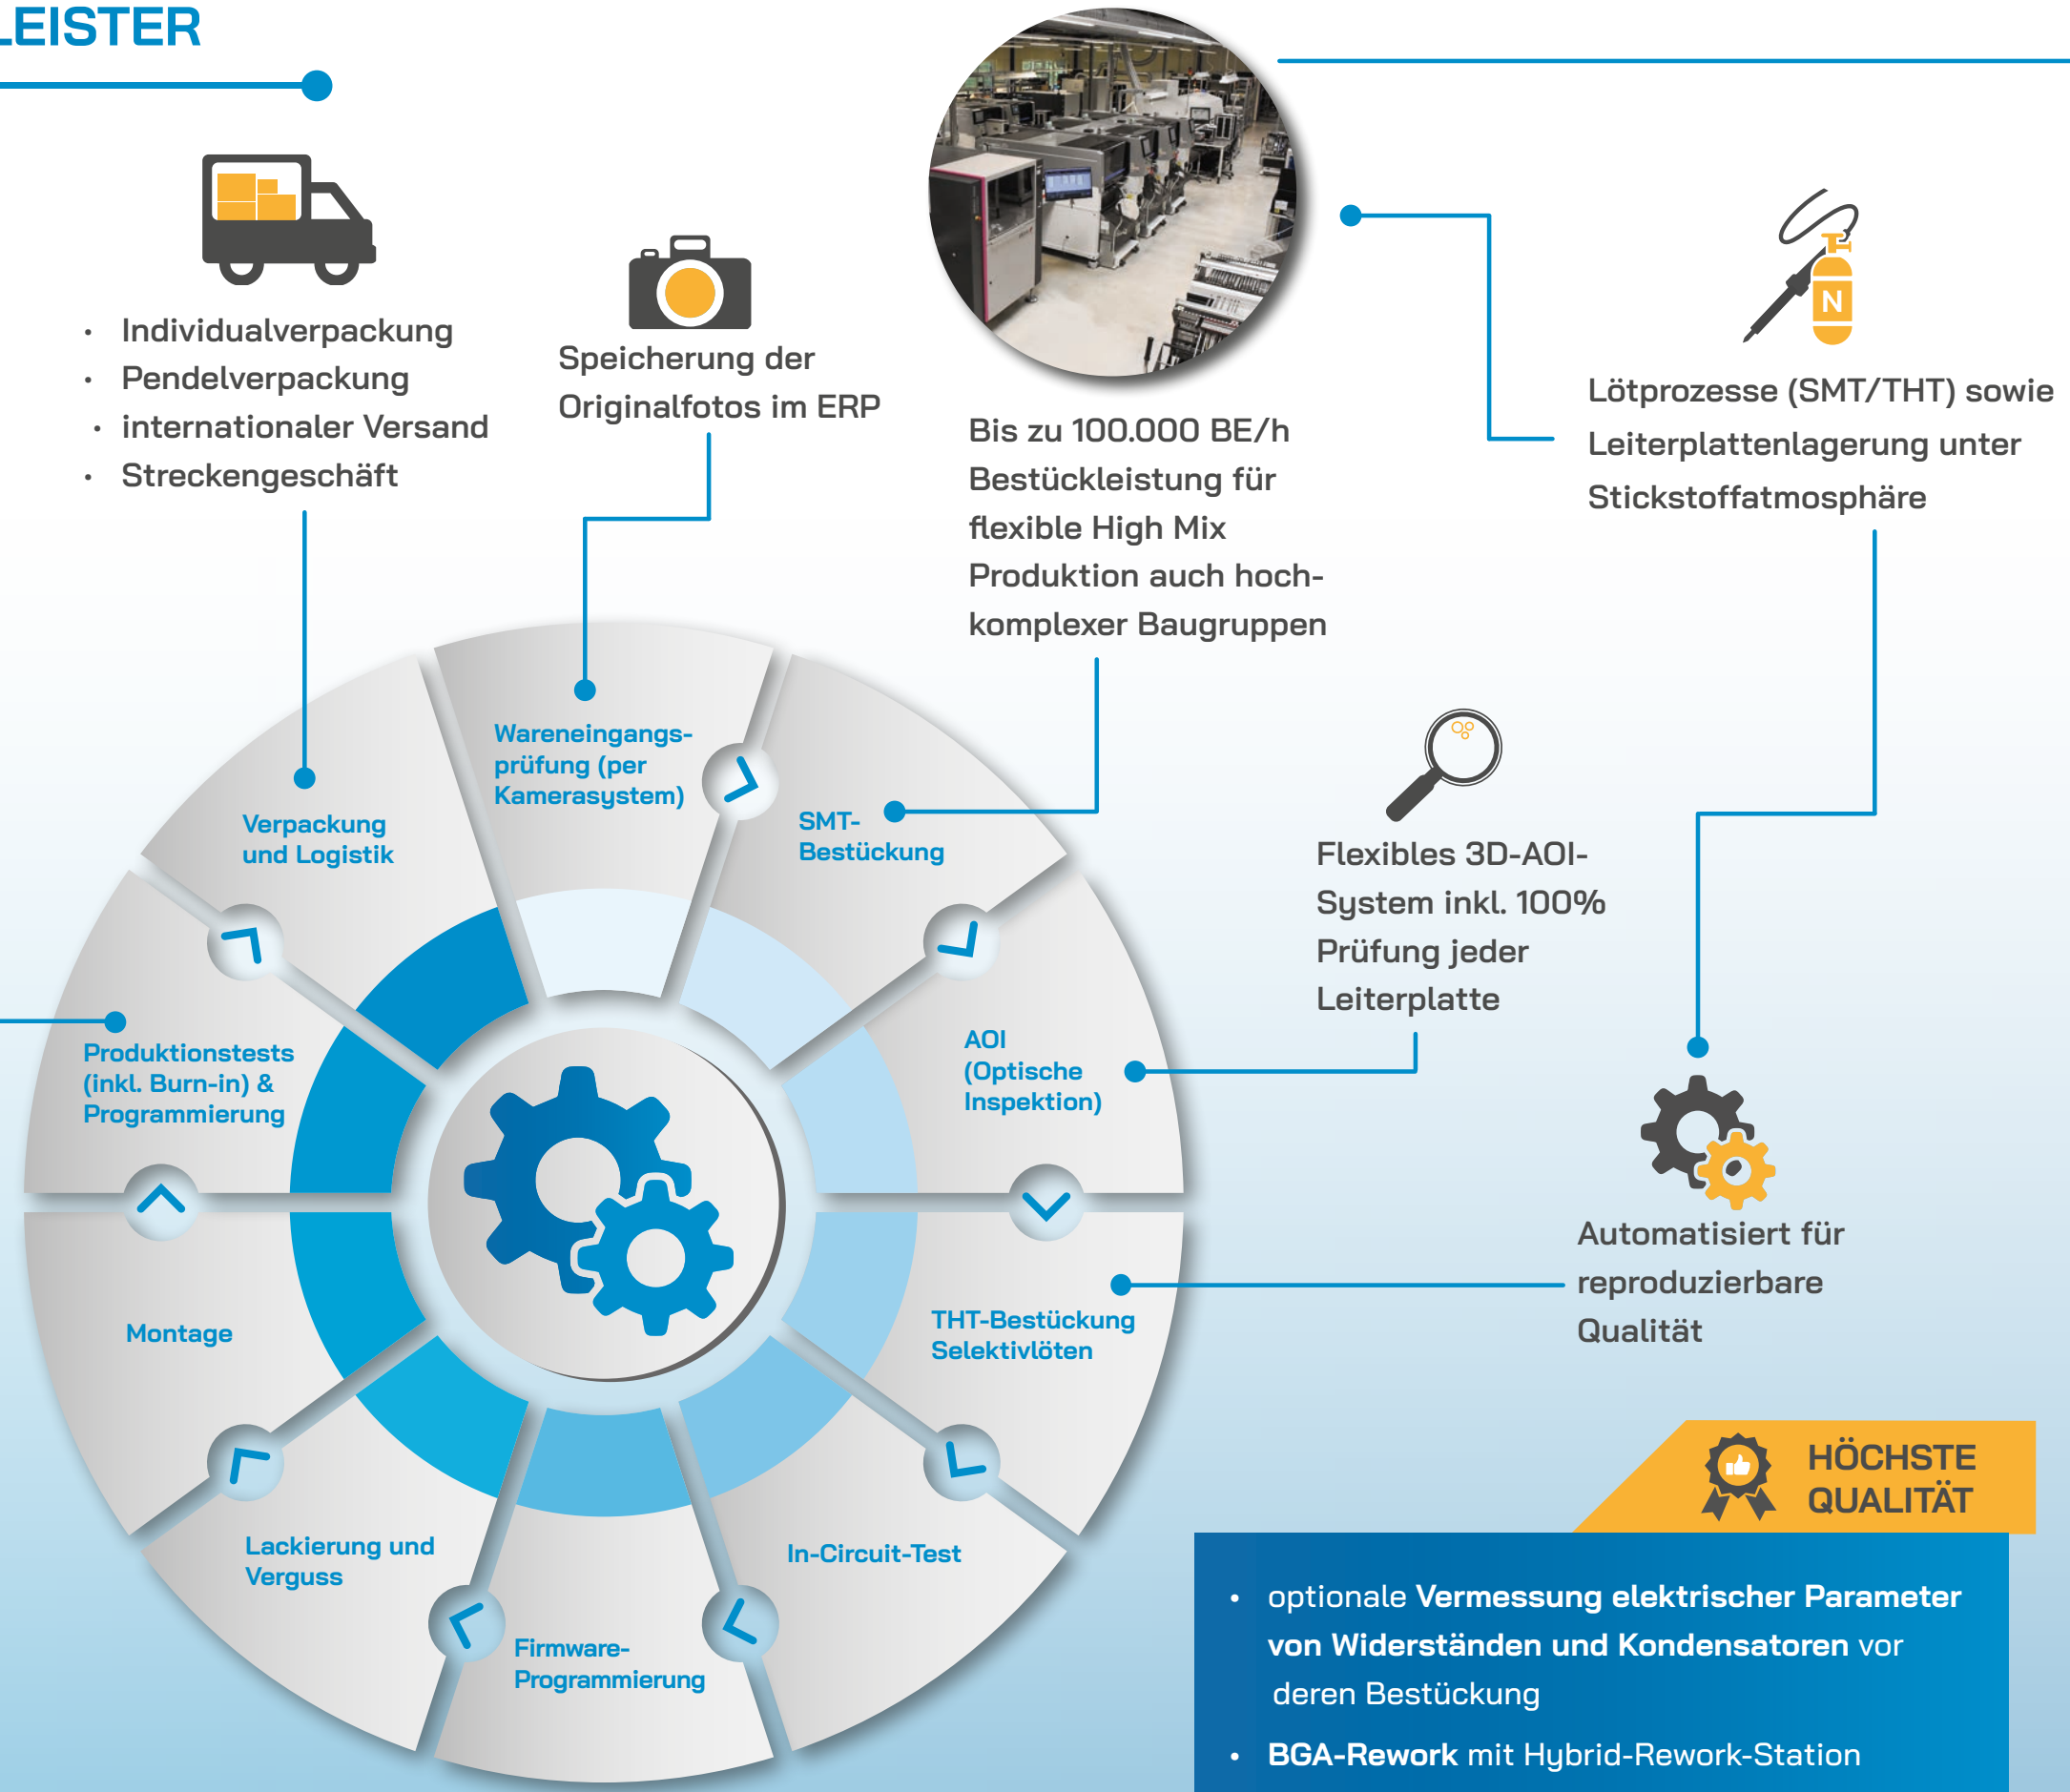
LEISTER

• Individualverpackung
• Pendelverpackung
• internationaler Versand
• Streckengeschäft

Speicherung der Originalfotos im ERP

Bis zu 100.000 BE/h Bestückleistung für flexible High Mix Produktion auch hochkomplexer Baugruppen

N

Lötprozesse (SMT/THT) sowie Leiterplattenlagerung unter Stickstoffatmosphäre

Flexibles 3D-AOI-System inkl. 100% Prüfung jeder Leiterplatte

Automatisiert für reproduzierbare Qualität

Wareneingangsprüfung (per Kamerasystem)

SMT-Bestückung

AOI (Optische Inspektion)

THT-Bestückung Selektivlöten

In-Circuit-Test

Firmware-Programmierung

Lackierung und Verguss

Montage

Produktionstests (inkl. Burn-in) & Programmierung

Verpackung und Logistik

HÖCHSTE QUALITÄT

• optionale **Vermessung elektrischer Parameter von Widerständen und Kondensatoren** vor deren Bestückung
• **BGA-Rework** mit Hybrid-Rework-Station